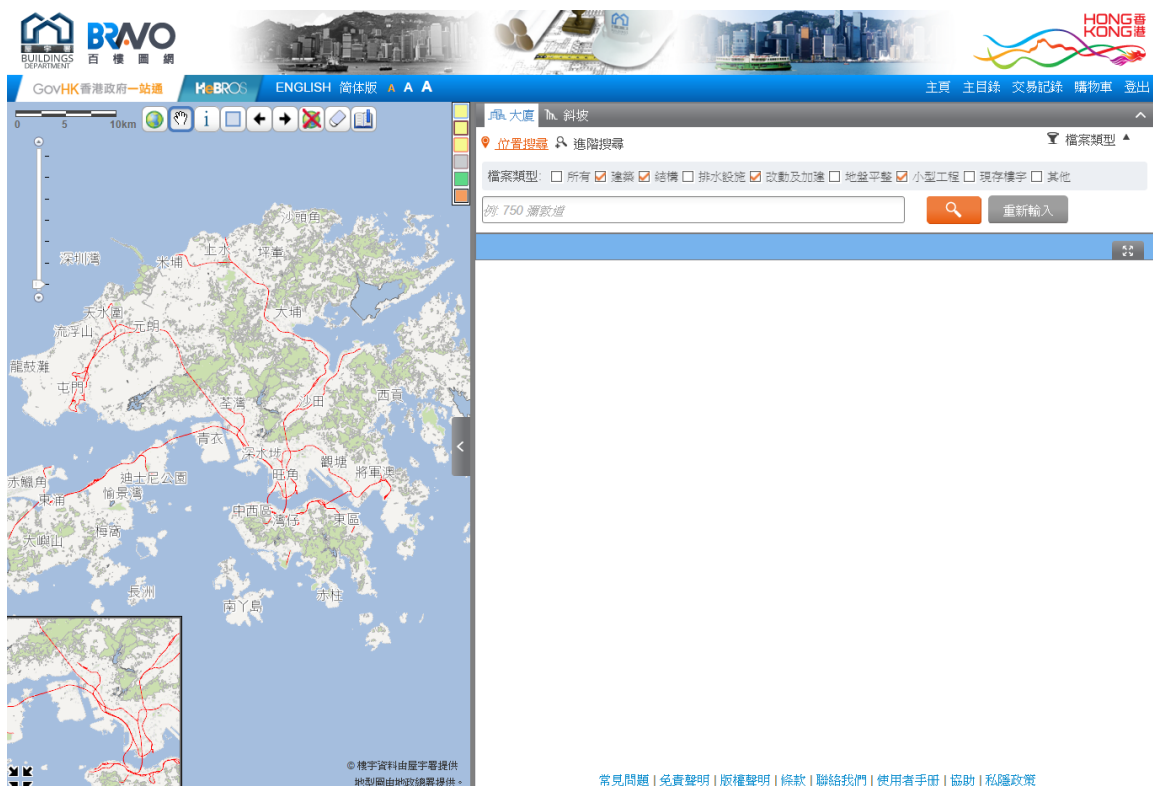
屋宇署 BUILDINGS DEPARTMENT

BRAVO 百樓圖網

HONG KONG 香港

GovHK 香港政府一站通 HeBROS ENGLISH 簡体版 A A A

主頁 主目錄 交易記錄 購物車 登出

0 5 10km

大廈 斜坡

位置搜尋 進階搜尋 檔案類型

檔案類型: 所有 建築 結構 排水設施 改動及加建 地盤平整 小型工程 現存樓宇 其他

例: 750 彌敦道

重新輸入

沙頭角 上水 粉嶺 深圳灣 米埔 大埔 天水圍 元朗 流浮山 龍鼓灘 屯門 荃灣 沙田 西貢 青衣 深水埗 九龍塘 將軍澳 觀塘 赤鱲角 東涌 迪士尼公園 愉景灣 大嶼山 梅窩 中西區 灣仔 東區 長洲 南丫島 赤柱

© 樓宇資料由屋宇署提供
地形圖由地政總署提供。

常見問題 | 免責聲明 | 版權聲明 | 條款 | 聯絡我們 | 使用者手冊 | 協助 | 私隱政策